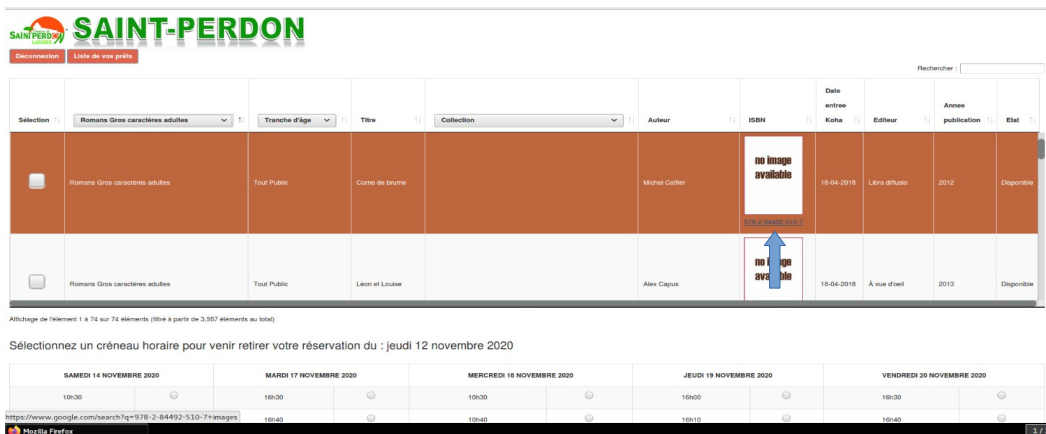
SAINT-PERDON LOISIRS SAINT-PERDON

Déconnexion Liste de vos prêts

Rechercher :

| Sélection | Romans Gros caractères adultes | Tranche d'âge | Titre | Collection | Auteur | ISBN | Date entrée Koha | Editeur | Annee publication | Etat |
|---|---|---|---|---|---|---|---|---|---|---|
| | Romans Gros caractères adultes | Tout Public | Come de brume | | Michel Caffier | no image available 978-2-84492-510-7 | 18-04-2018 | Libra diffusio | 2012 | Disponible |
| | Romans Gros caractères adultes | Tout Public | Léon et Louise | | Alex Capus | no image available | 18-04-2018 | À vue d'oeil | 2013 | Disponible |

Affichage de l'élément 1 à 74 sur 74 éléments (filtré à partir de 3,957 éléments au total)

Sélectionnez un créneau horaire pour venir retirer votre réservation du : jeudi 12 novembre 2020

| SAMEDI 14 NOVEMBRE 2020 | | MARDI 17 NOVEMBRE 2020 | | MERCREDI 18 NOVEMBRE 2020 | | JEUDI 19 NOVEMBRE 2020 | | VENDREDI 20 NOVEMBRE 2020 | |
|---|---|---|---|---|---|---|---|---|---|
| 10h30 | | 16h30 | | 10h30 | | 16h00 | | 16h30 | |
| | | 16h40 | | 10h40 | | 16h10 | | 16h40 | |

https://www.google.com/search?q=978-2-84492-510-7+images

Mozilla Firefox

1 /